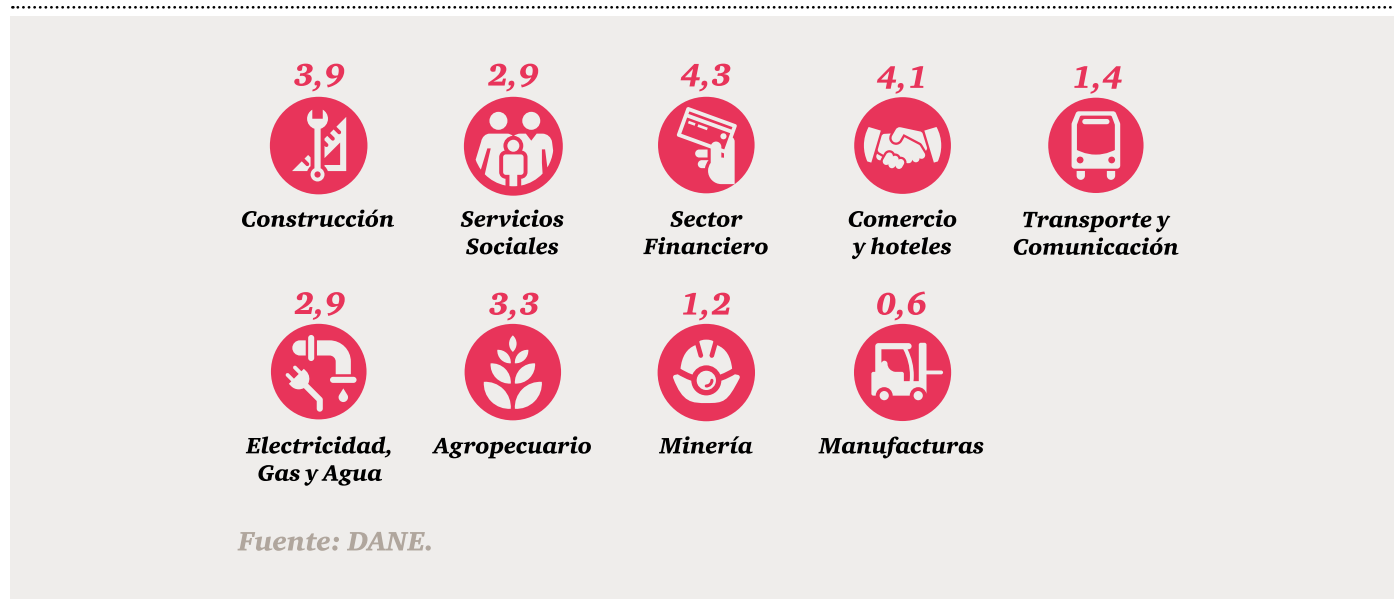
3,9
Construcción

2,9
Servicios Sociales

4,3
Sector Financiero

4,1
Comercio y hoteles

1,4
Transporte y Comunicación

2,9
Electricidad, Gas y Agua

3,3
Agropecuario

1,2
Minería

0,6
Manufacturas

Fuente: DANE.